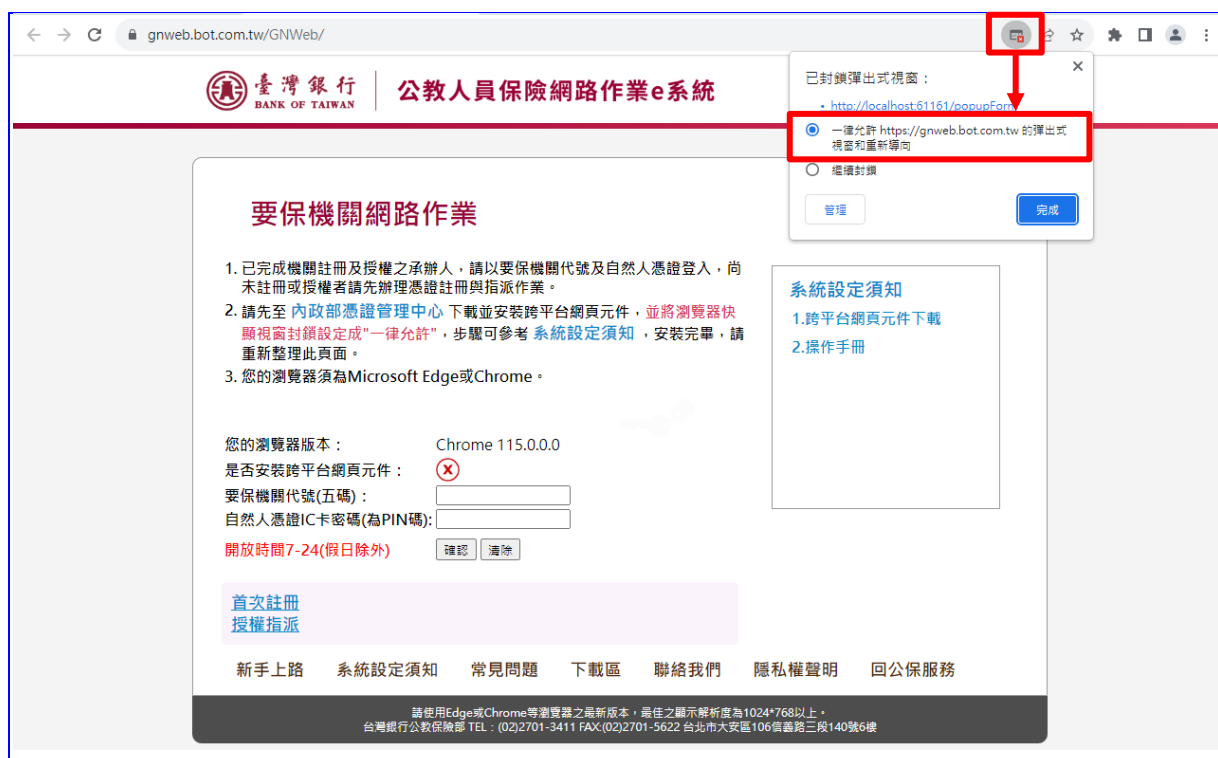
gnweb.bot.com.tw/GNWeb/

臺灣銀行 BANK OF TAIWAN 公教人員保險網路作業e系統

已封鎖彈出式視窗：
• http://localhost:61161/popupForm
一律允許 https://gnweb.bot.com.tw 的彈出式視窗和重新導向
繼續封鎖
管理
完成

要保機關網路作業

1. 已完成機關註冊及授權之承辦人，請以要保機關代號及自然人憑證登入，尚未註冊或授權者請先辦理憑證註冊與指派作業。
2. 請先至 內政部憑證管理中心 下載並安裝跨平台網頁元件，並將瀏覽器快顯視窗封鎖設定成"一律允許"，步驟可參考 系統設定須知 ，安裝完畢，請重新整理此頁面。
3. 您的瀏覽器須為Microsoft Edge或Chrome。

系統設定須知
1.跨平台網頁元件下載
2.操作手冊

您的瀏覽器版本： Chrome 115.0.0.0
是否安裝跨平台網頁元件：
要保機關代號(五碼)：
自然人憑證IC卡密碼(為PIN碼):
開放時間7-24(假日除外)
確認 清除

首次註冊
授權指派

新手上路 系統設定須知 常見問題 下載區 聯絡我們 隱私權聲明 回公保服務

請使用Edge或Chrome等瀏覽器之最新版本，最佳之顯示解析度為1024*768以上。
台灣銀行公教保險部 TEL：(02)2701-3411 FAX:(02)2701-5622 台北市大安區106信義路三段140號6樓